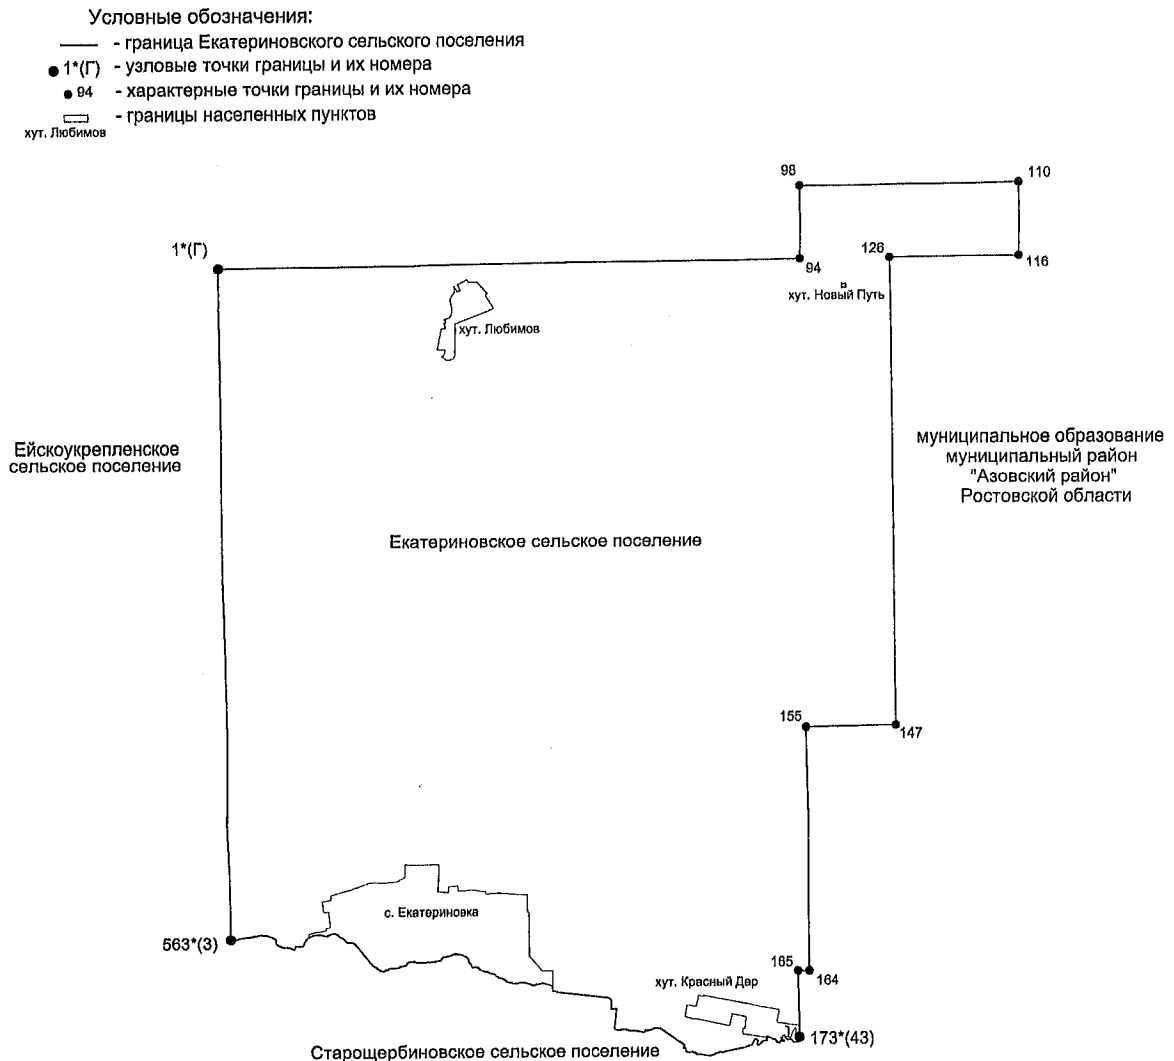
Условные обозначения:
- граница Екатериновского сельского поселения
1*(Г) - узловые точки границы и их номера
94 - характерные точки границы и их номера
хут. Любимов - границы населенных пунктов

98
110
1*(Г)
126
94
116
хут. Новый Путь
хут. Любимов

Ейскоукрепленское сельское поселение

муниципальное образование муниципальный район "Азовский район" Ростовской области

Екатериновское сельское поселение

155
147

с. Екатериновка
563*(3)
165
164
хут. Красный Дар
173*(43)
Старощербиновское сельское поселение